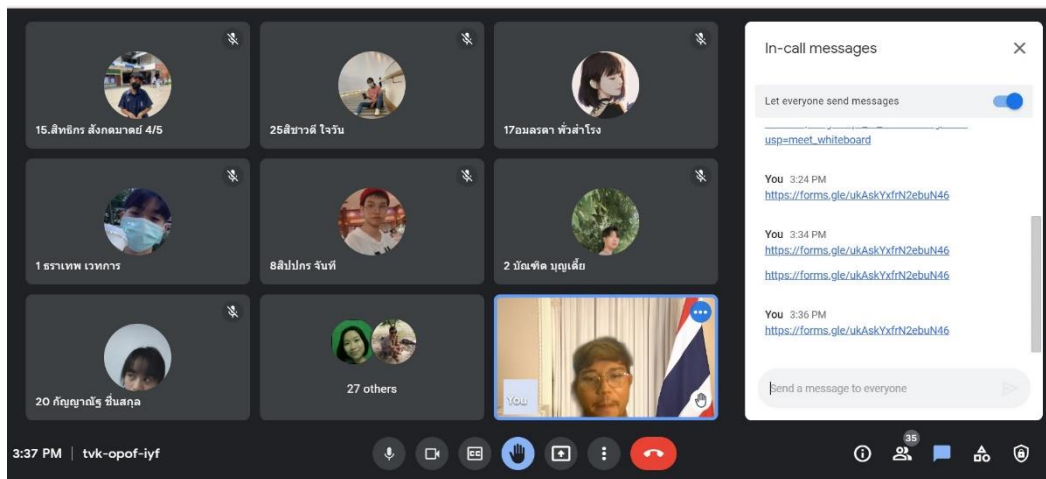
15.สิทธิกร สังกดมาตย์ 4/5

25สิชาวดี ใจวัน

17อมลรดา พั่วลำโรง

1 ธราเทพ เวทการ

8สิปปกร จันที

2 บัณฑิต บุญเลี้ย

20 กัญญาณัฐ ชื่นสกุล

27 others

You

In-call messages

Let everyone send messages

usp=meet_whiteboard

You 3:24 PM
https://forms.gle/ukAskYxfrN2ebuN46

You 3:34 PM
https://forms.gle/ukAskYxfrN2ebuN46

https://forms.gle/ukAskYxfrN2ebuN46

You 3:36 PM
https://forms.gle/ukAskYxfrN2ebuN46

Send a message to everyone

3:37 PM | tvk-opof-iyf

35